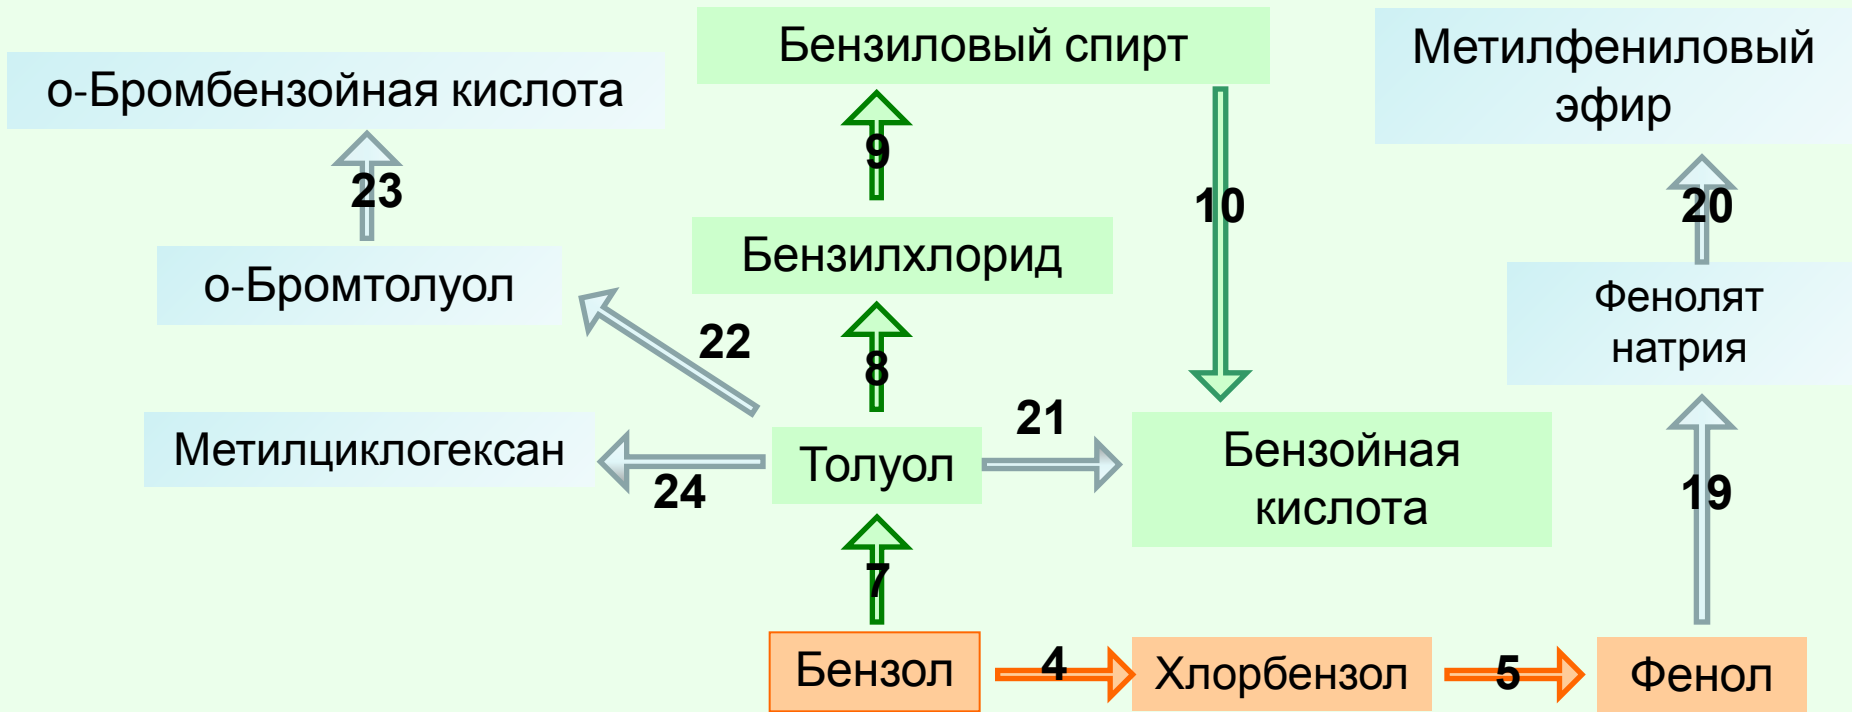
Бензиловый спирт

Метилфениловый эфир

о-Бромбензойная кислота

9

23

10

20

Бензилхлорид

о-Бромтолуол

Фенолят натрия

22

8

21

Метилциклогексан

Толуол

Бензойная кислота

24

19

7

Бензол

4

Хлорбензол

5

Фенол